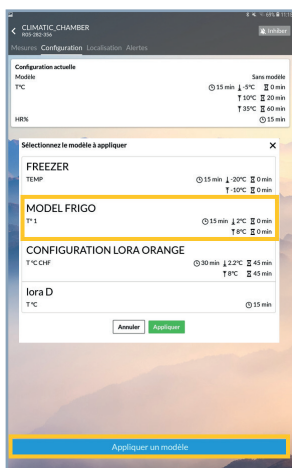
CLIMATIC_CHAMBER
R05-282-356
Inhiber
Mesures Configuration Localisation Alertes

Configuration actuelle
Modèle Sans modèle
T°C 15 min ↓-5°C 0 min
↑10°C 20 min
↑35°C 60 min
HR% 15 min

Sélectionnez le modèle à appliquer ×

FREEZER
TEMP 15 min ↓-20°C 0 min
↑-10°C 0 min

MODEL FRIGO
T° 1 15 min ↓2°C 0 min
↑8°C 0 min

CONFIGURATION LORA ORANGE
T °C CHF 30 min ↓2.2°C 45 min
↑8°C 45 min

lora D
T °C 15 min

Annuler Appliquer

Appliquer un modèle